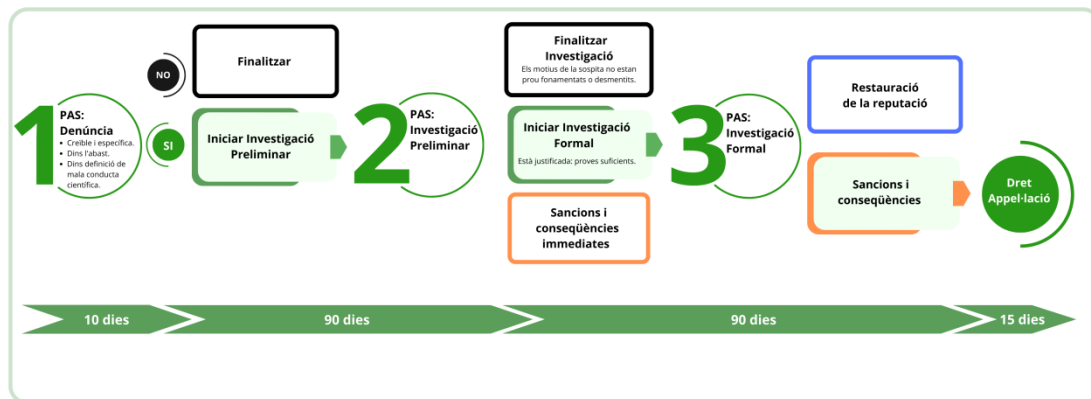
1 PAS: Denúncia

- Creïble i específica.
- Dins l'abast.
- Dins definició de mala conducta científica.

NO

Finalitzar

SI

Iniciar Investigació Preliminar

2 PAS: Investigació Preliminar

Finalitzar Investigació
Els motius de la sospita no estan prou fonamentats o desmentits.

Iniciar Investigació Formal
Està justificada: proves suficients.

Sancions i conseqüències immediates

3 PAS: Investigació Formal

Restauració de la reputació

Sancions i conseqüències

Dret Appel·lació

10 dies

90 dies

90 dies

15 dies